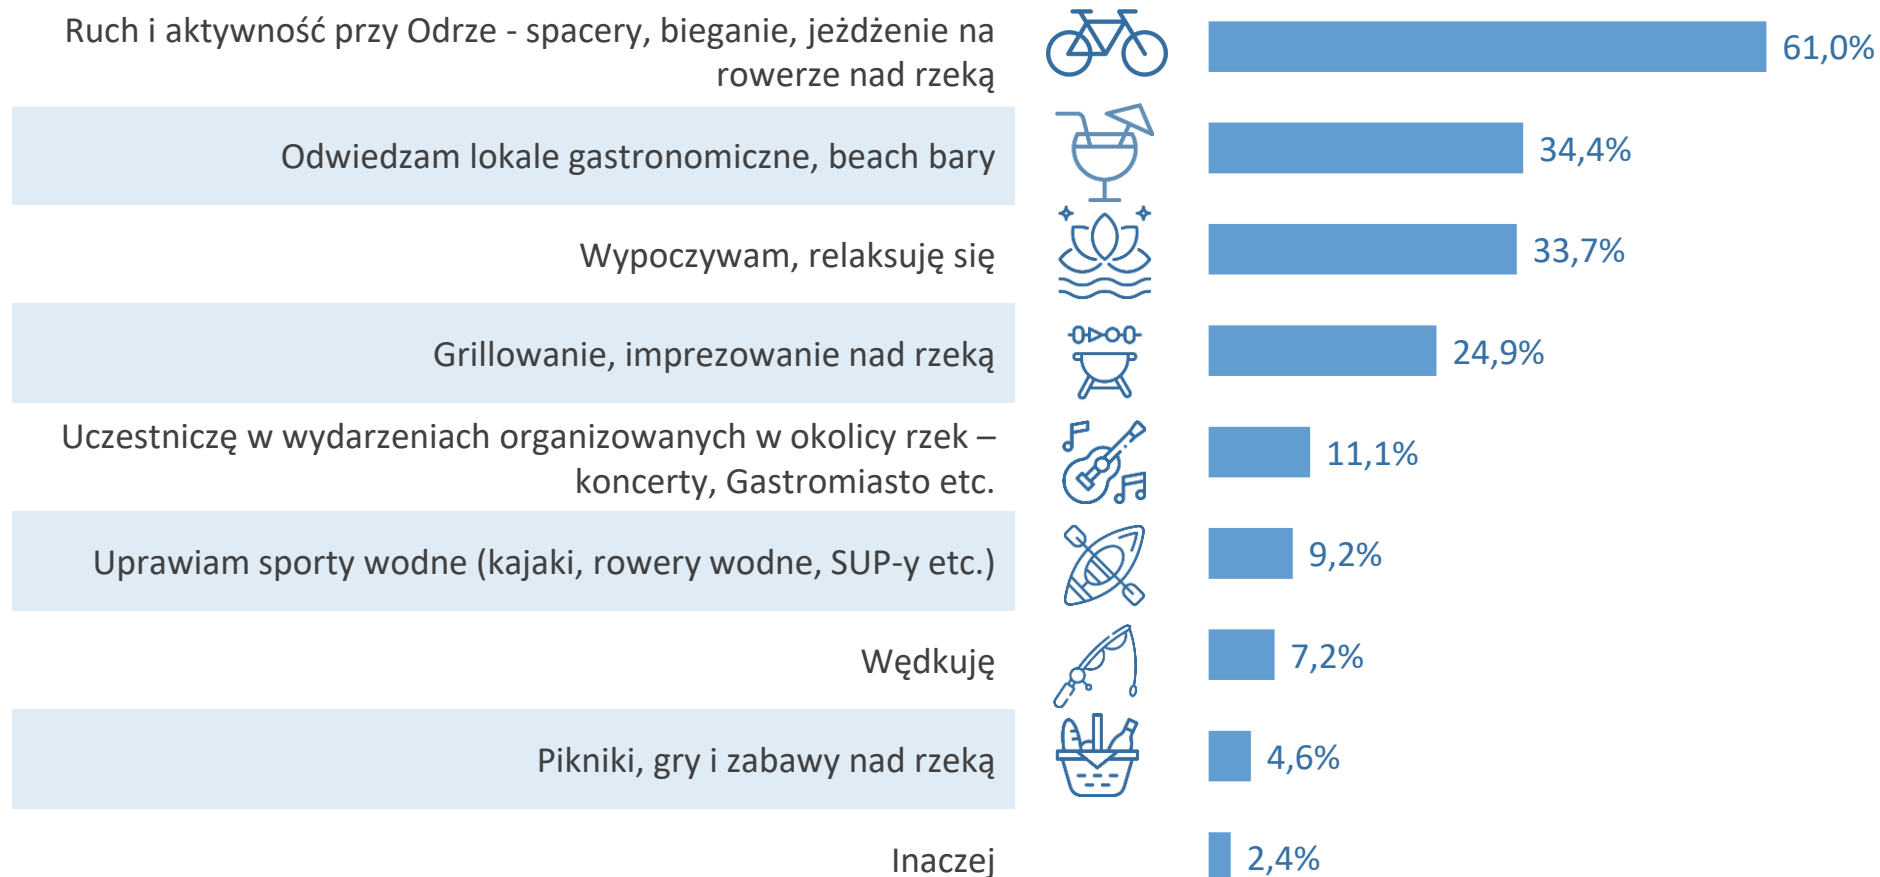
| | |
|---|---|
| Ruch i aktywność przy Odrze - spacery, bieganie, jeżdżenie na rowerze nad rzeką | 61,0% |
| Odwiedzam lokale gastronomiczne, beach bary | 34,4% |
| Wypoczywam, relaksuję się | 33,7% |
| Grillowanie, imprezowanie nad rzeką | 24,9% |
| Uczestniczę w wydarzeniach organizowanych w okolicy rzek – koncerty, Gastromiasto etc. | 11,1% |
| Uprawiam sporty wodne (kajaki, rowery wodne, SUP-y etc.) | 9,2% |
| Wędkuję | 7,2% |
| Pikniki, gry i zabawy nad rzeką | 4,6% |
| Inaczej | 2,4% |